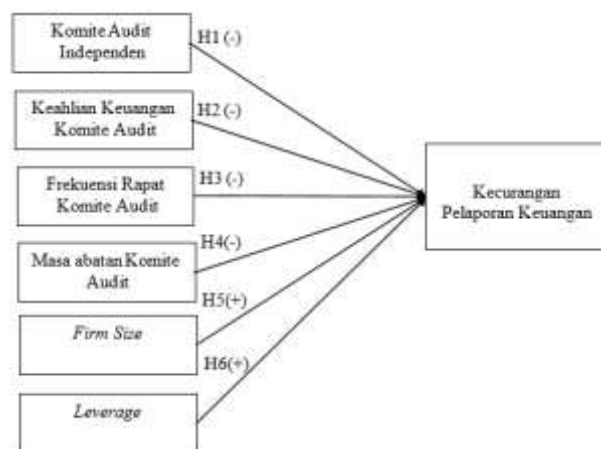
Komite Audit Independen

H1 (-)

Keahlian Keuangan Komite Audit

H2 (-)

Frekuensi Rapat Komite Audit

H3 (-)

Masa abatan Komite Audit

H4(-)

*Firm Size*

H5(+)

H6(+)

*Leverage*

Kecurangan Pelaporan Keuangan